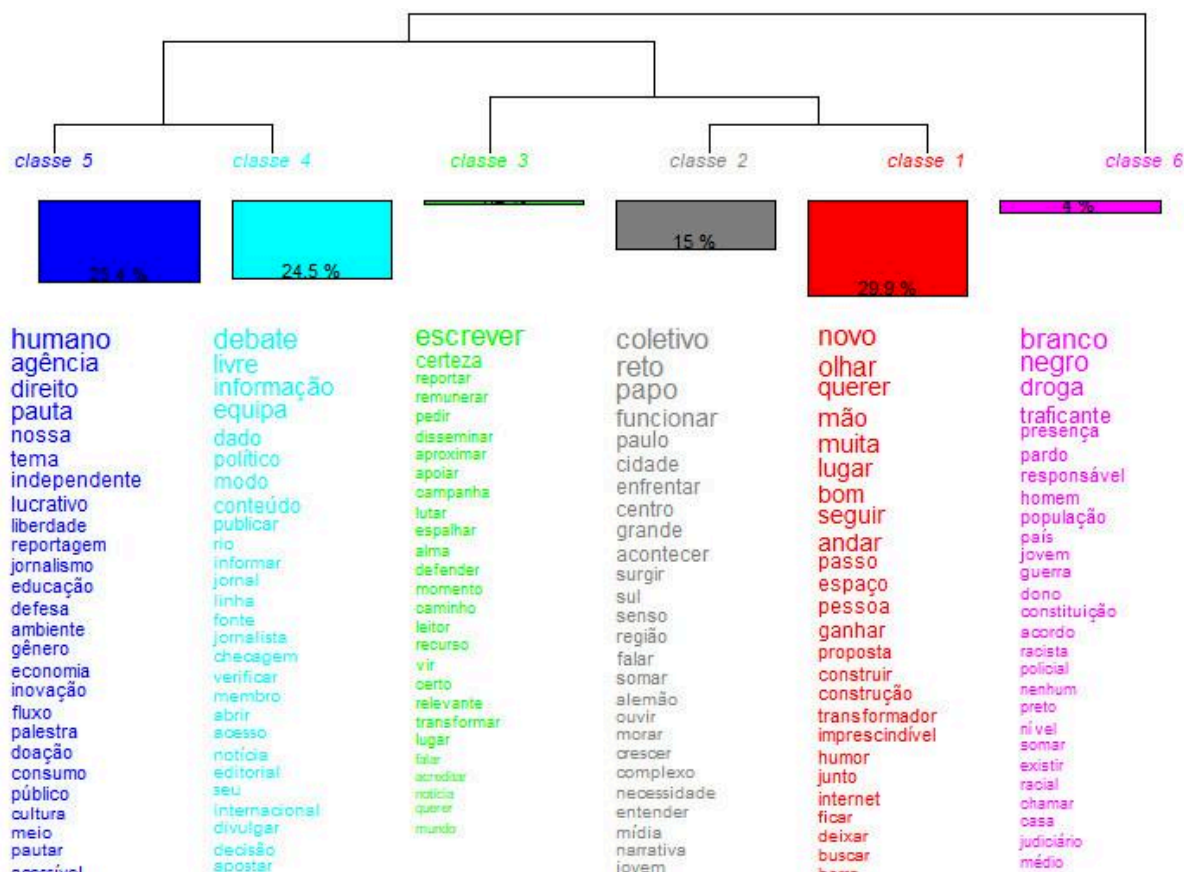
classe 5
classe 4
classe 3
classe 2
classe 1
classe 6

23.4 %
24.5 %
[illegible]
15 %
29.9 %
4 %

humano
agência
direito
pauta
nossa
tema
independente
lucrativo
liberdade
reportagem
jornalismo
educação
defesa
ambiente
gênero
economia
inovação
fluxo
palestra
doação
consumo
público
cultura
meio
pautar
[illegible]

debate
livre
informação
equipa
dado
político
modo
conteúdo
publicar
rio
informar
jornal
linha
fonte
jornalista
checagem
verificar
membro
abrir
acesso
notícia
editorial
seu
internacional
divulgar
decisão
apostar

escrever
certeza
reportar
remunerar
pedir
disseminar
aproximar
apoiar
campanha
lutar
espalhar
alma
defender
momento
caminho
leitor
recurso
vir
certo
relevante
transformar
lugar
falar
acreditar
notícia
querer
mundo

coletivo
reto
papo
funcionar
paulo
cidade
enfrentar
centro
grande
acontecer
surgir
sul
senso
região
falar
somar
alemão
ouvir
morar
crescer
complexo
necessidade
entender
mídia
narrativa
jovem

novo
olhar
querer
mão
muita
lugar
bom
seguir
andar
passo
espaço
pessoa
ganhar
proposta
construir
construção
transformador
imprescindível
humor
junto
internet
ficar
deixar
buscar
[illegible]

branco
negro
droga
traficante
presença
pardo
responsável
homem
população
país
jovem
guerra
dono
constituição
acordo
racista
policial
nenhum
preto
nível
somar
existir
racial
chamar
casa
judiciário
médio